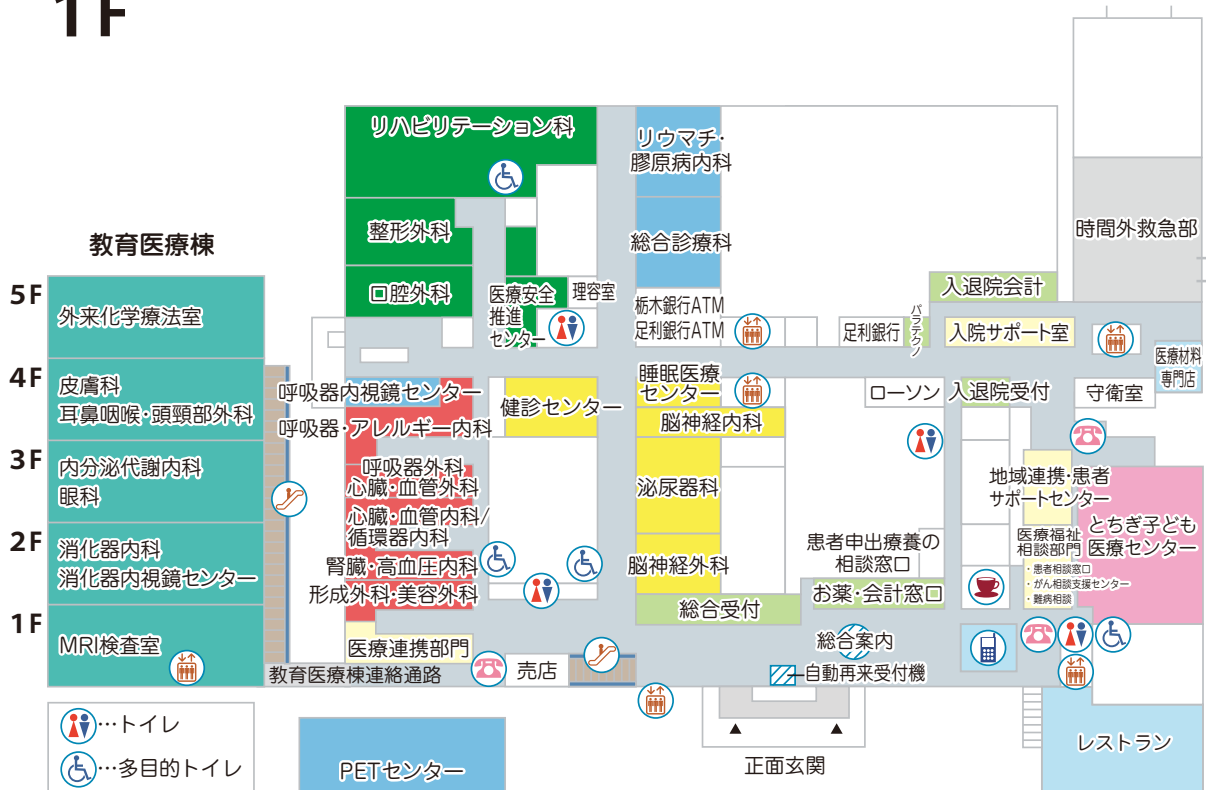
1F

教育医療棟

5F 外来化学療法室
4F 皮膚科
耳鼻咽喉・頭頸部外科
3F 内分泌代謝内科
眼科
2F 消化器内科
消化器内視鏡センター
1F MRI検査室

リハビリテーション科
整形外科
口腔外科
医療安全推進センター
理容室
リウマチ・膠原病内科
総合診療科
栃木銀行ATM
足利銀行ATM
足利銀行
パラテクノ
入退院会計
入院サポート室
時間外救急部
医療材料専門店
呼吸器内視鏡センター
呼吸器・アレルギー内科
健診センター
睡眠医療センター
脳神経内科
ローソン
入退院受付
守衛室
呼吸器外科
心臓・血管外科
心臓・血管内科/循環器内科
腎臓・高血圧内科
形成外科・美容外科
泌尿器科
脳神経外科
患者申出療養の相談窓口
地域連携・患者サポートセンター
医療福祉相談部門
・患者相談窓口
・がん相談支援センター
・難病相談
とちぎ子ども医療センター
総合受付
お薬・会計窓口
総合案内
医療連携部門
売店
教育医療棟連絡通路
自動再来受付機
正面玄関
レストラン
PETセンター

…トイレ
…多目的トイレ